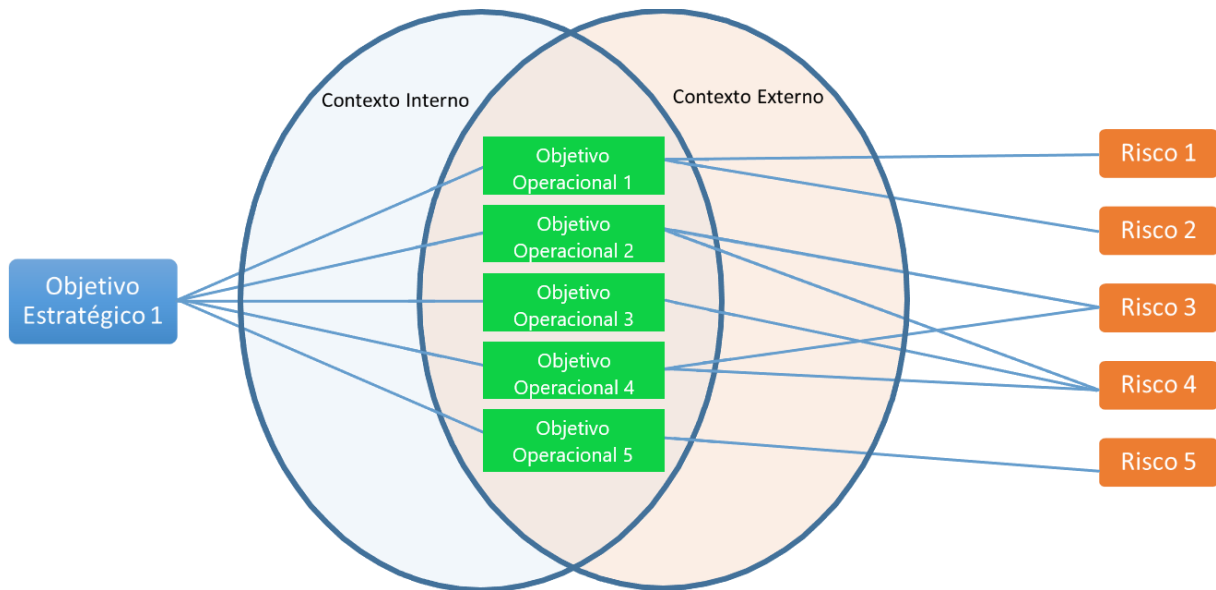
Contexto Interno

Contexto Externo

Objetivo Estratégico 1

Objetivo Operacional 1

Objetivo Operacional 2

Objetivo Operacional 3

Objetivo Operacional 4

Objetivo Operacional 5

Risco 1

Risco 2

Risco 3

Risco 4

Risco 5